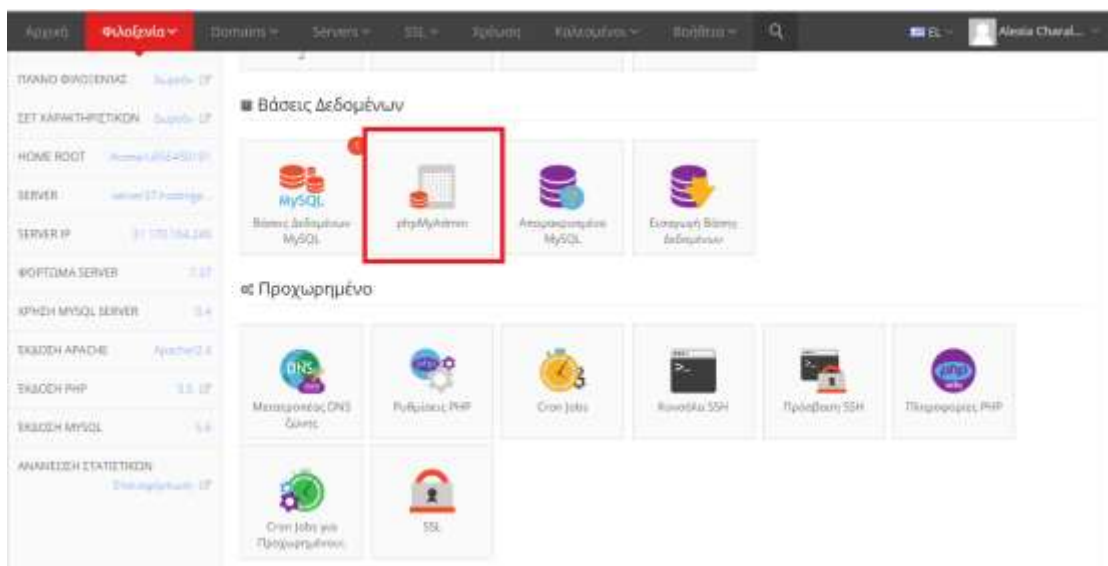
Αρχική Φιλοξενία Domains Servers SSL Χρέωση Καλαθιμένοι Βοήθεια EL Alexia Charal...

ΠΛΑΝΟ ΦΙΛΟΞΕΝΙΑΣ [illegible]
ΣΕΤ ΧΑΡΑΚΤΗΡΙΣΤΙΚΩΝ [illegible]
HOME ROOT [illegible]
SERVER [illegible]
SERVER IP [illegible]
ΦΟΡΤΩΜΑ SERVER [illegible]
ΧΡΗΣΗ MYSQL SERVER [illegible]
ΕΚΔΟΣΗ APACHE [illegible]
ΕΚΔΟΣΗ PHP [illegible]
ΕΚΔΟΣΗ MYSQL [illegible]
ΑΝΑΝΕΩΣΗ ΣΤΑΤΙΣΤΙΚΩΝ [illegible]

Βάσεις Δεδομένων

MySQL
Βάσεις Δεδομένων MySQL
phpMyAdmin
Απομακρυσμένη MySQL
Εισαγωγή Βάσης Δεδομένων

Προχωρημένο

DNS
Μεταφορέας DNS Ζώνης
Ρυθμίσεις PHP
Cron Jobs
Κονσόλα SSH
Πρόσβαση SSH
Πληροφορίες PHP
Cron Jobs για Προχωρημένους
SSL